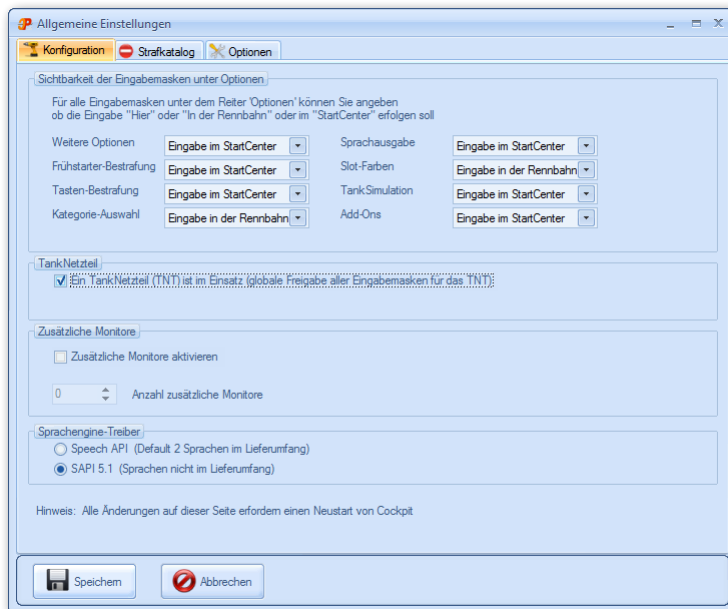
Allgemeine Einstellungen

Konfiguration | Strafkatalog | Optionen

Sichtbarkeit der Eingabemasken unter Optionen

Für alle Eingabemasken unter dem Reiter 'Optionen' können Sie angeben ob die Eingabe "Hier" oder "In der Rennbahn" oder im "StartCenter" erfolgen soll

| | | | |
|---|---|---|---|
| Weitere Optionen | Eingabe im StartCenter | Sprachausgabe | Eingabe im StartCenter |
| Frühstarter-Bestrafung | Eingabe im StartCenter | Slot-Farben | Eingabe in der Rennbahn |
| Tasten-Bestrafung | Eingabe im StartCenter | TankSimulation | Eingabe im StartCenter |
| Kategorie-Auswahl | Eingabe in der Rennbahn | Add-Ons | Eingabe im StartCenter |

TankNetzteil

Ein TankNetzteil (TNT) ist im Einsatz (globale Freigabe aller Eingabemasken für das TNT)

Zusätzliche Monitore

Zusätzliche Monitore aktivieren

0 Anzahl zusätzliche Monitore

Sprachengine-Treiber

Speech API (Default 2 Sprachen im Lieferumfang)

SAPI 5.1 (Sprachen nicht im Lieferumfang)

Hinweis: Alle Änderungen auf dieser Seite erfordern einen Neustart von Cockpit

Speichern | Abbrechen